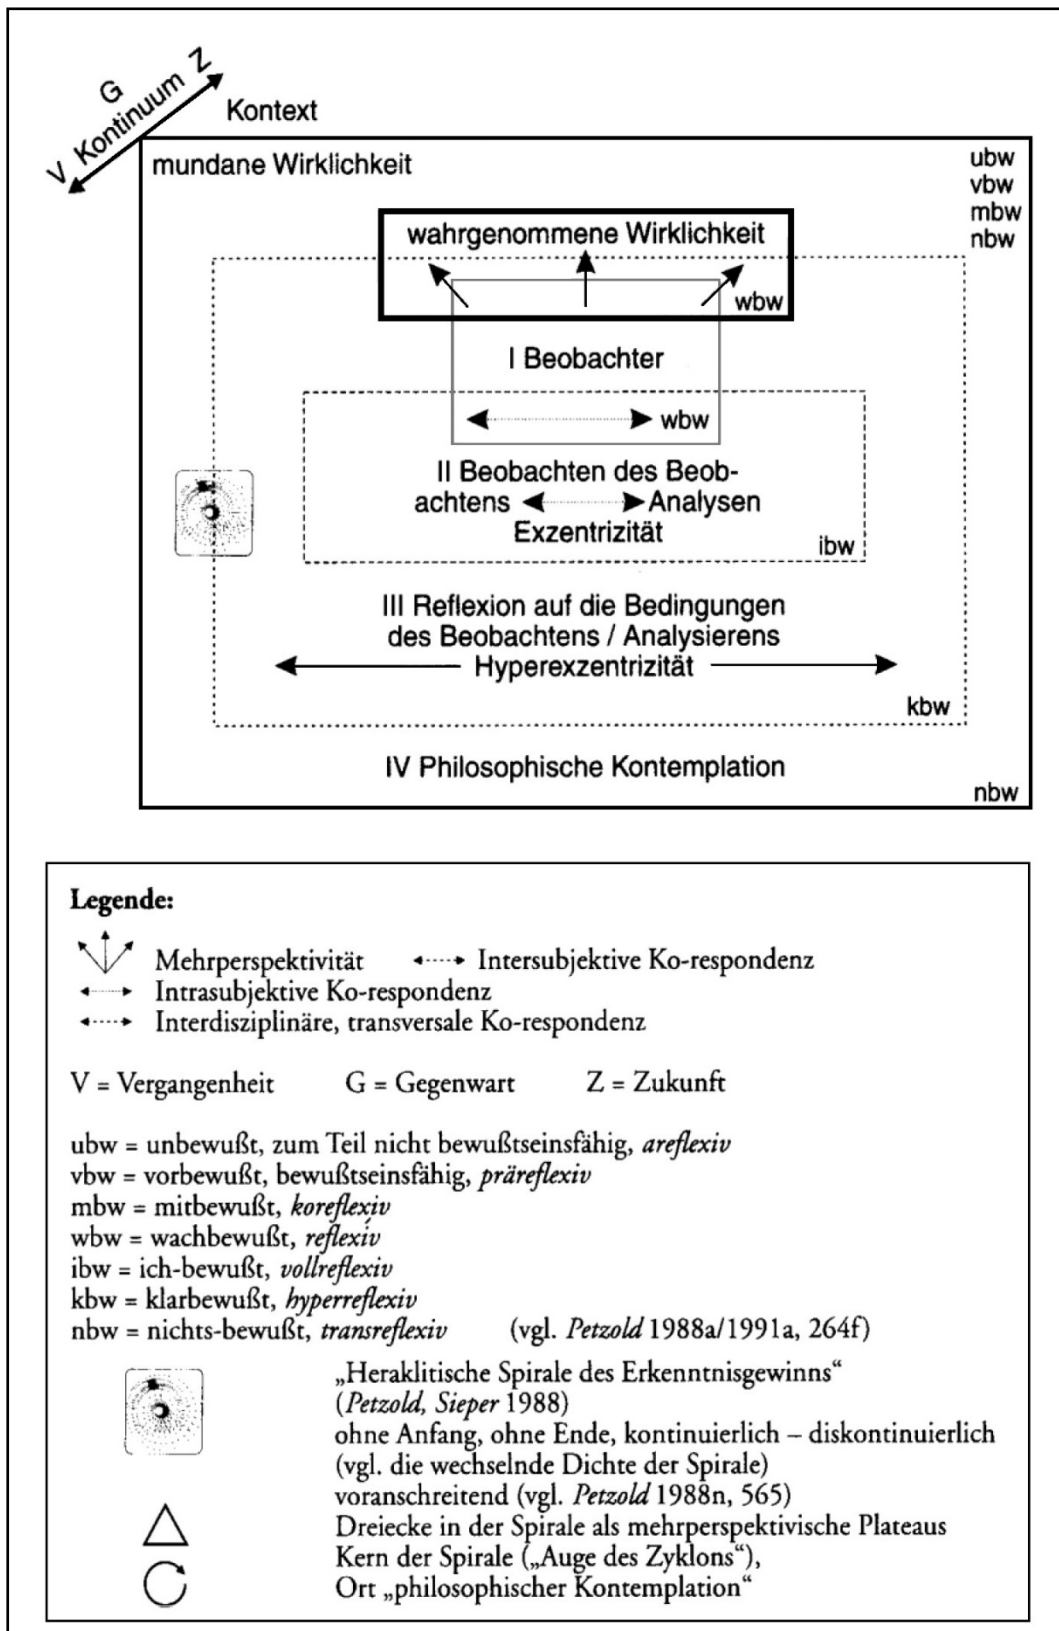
G
V Kontinuum Z
Kontext
mundane Wirklichkeit
ubw
vbw
mbw
nbw
wahrgenommene Wirklichkeit
wbw
I Beobachter
wbw
II Beobachten des Beobachtens Analysen
Exzentrizität
ibw
III Reflexion auf die Bedingungen des Beobachtens / Analysierens
Hyperexzentrizität
kbw
IV Philosophische Kontemplation
nbw

Legende:
Mehrperspektivität
Intersubjektive Ko-respondenz
Intrasubjektive Ko-respondenz
Interdisziplinäre, transversale Ko-respondenz

V = Vergangenheit G = Gegenwart Z = Zukunft

ubw = unbewußt, zum Teil nicht bewußtseinsfähig, *areflexiv*
vbw = vorbewußt, bewußtseinsfähig, *präreflexiv*
mbw = mitbewußt, *koreflexiv*
wbw = wachbewußt, *reflexiv*
ibw = ich-bewußt, *vollreflexiv*
kbw = klarbewußt, *hyperreflexiv*
nbw = nichts-bewußt, *transreflexiv* (vgl. *Petzold* 1988a/1991a, 264f)

„Heraklitische Spirale des Erkenntnisgewinns“ (*Petzold, Sieper* 1988)
ohne Anfang, ohne Ende, kontinuierlich – diskontinuierlich (vgl. die wechselnde Dichte der Spirale)
voranschreitend (vgl. *Petzold* 1988n, 565)
Dreiecke in der Spirale als mehrperspektivische Plateaus
Kern der Spirale („Auge des Zyklons“),
Ort „philosophischer Kontemplation“